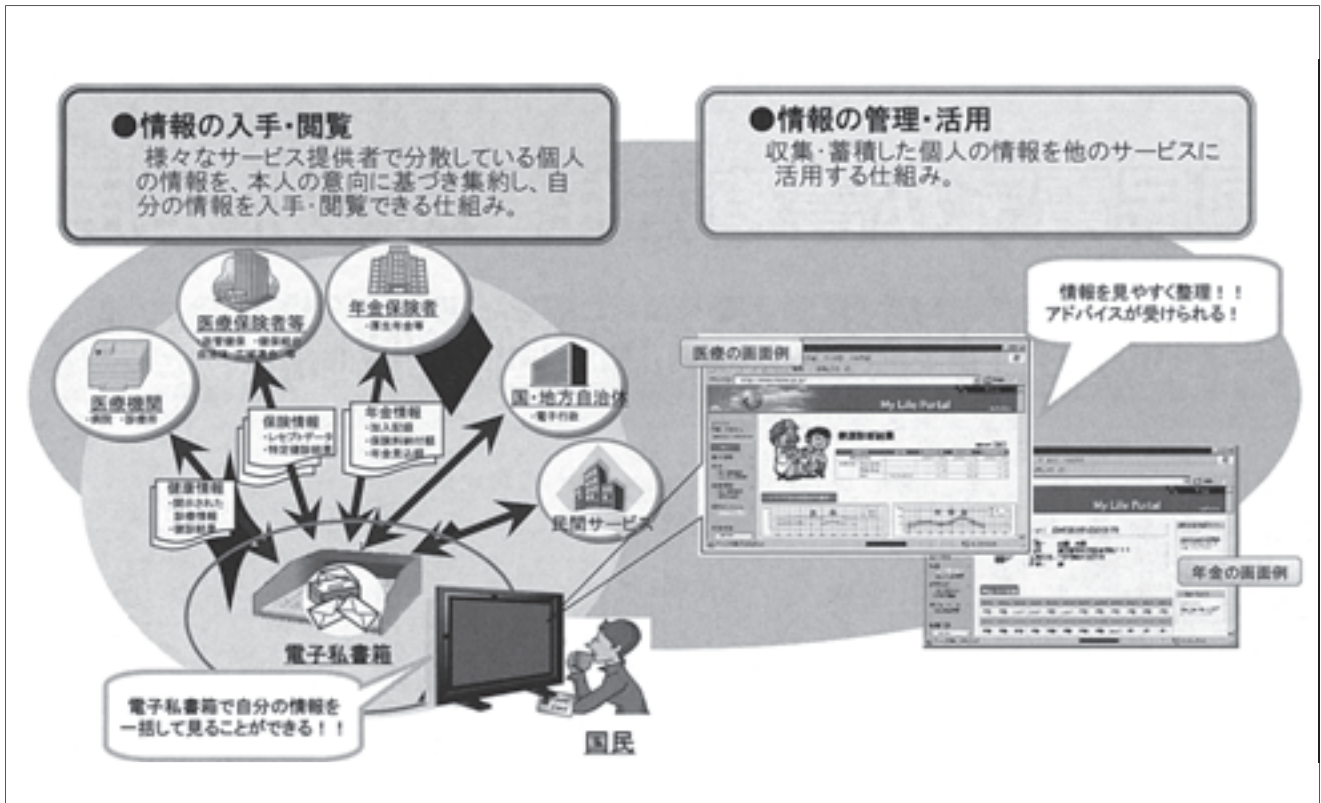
●情報の入手・閲覧

様々なサービス提供者で分散している個人の情報を、本人の意向に基づき集約し、自分の情報を入手・閲覧できる仕組み。

●情報の管理・活用

収集・蓄積した個人の情報を他のサービスに活用する仕組み。

医療保険者等
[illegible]

年金保険者
・厚生年金等

医療機関
・病院 ・診療所

国・地方自治体
・電子行政

保険情報
・レセプトデータ
・特定健診結果

年金情報
・加入記録
・保険料納付額
・年金見込額

健康情報
・提供された診療情報
・健診結果

民間サービス

電子私書箱

電子私書箱で自分の情報を一括して見ることができる！！

国民

情報を見やすく整理！！
アドバイスが受けられる！

医療の画面例

My Life Portal

年金の画面例

My Life Portal